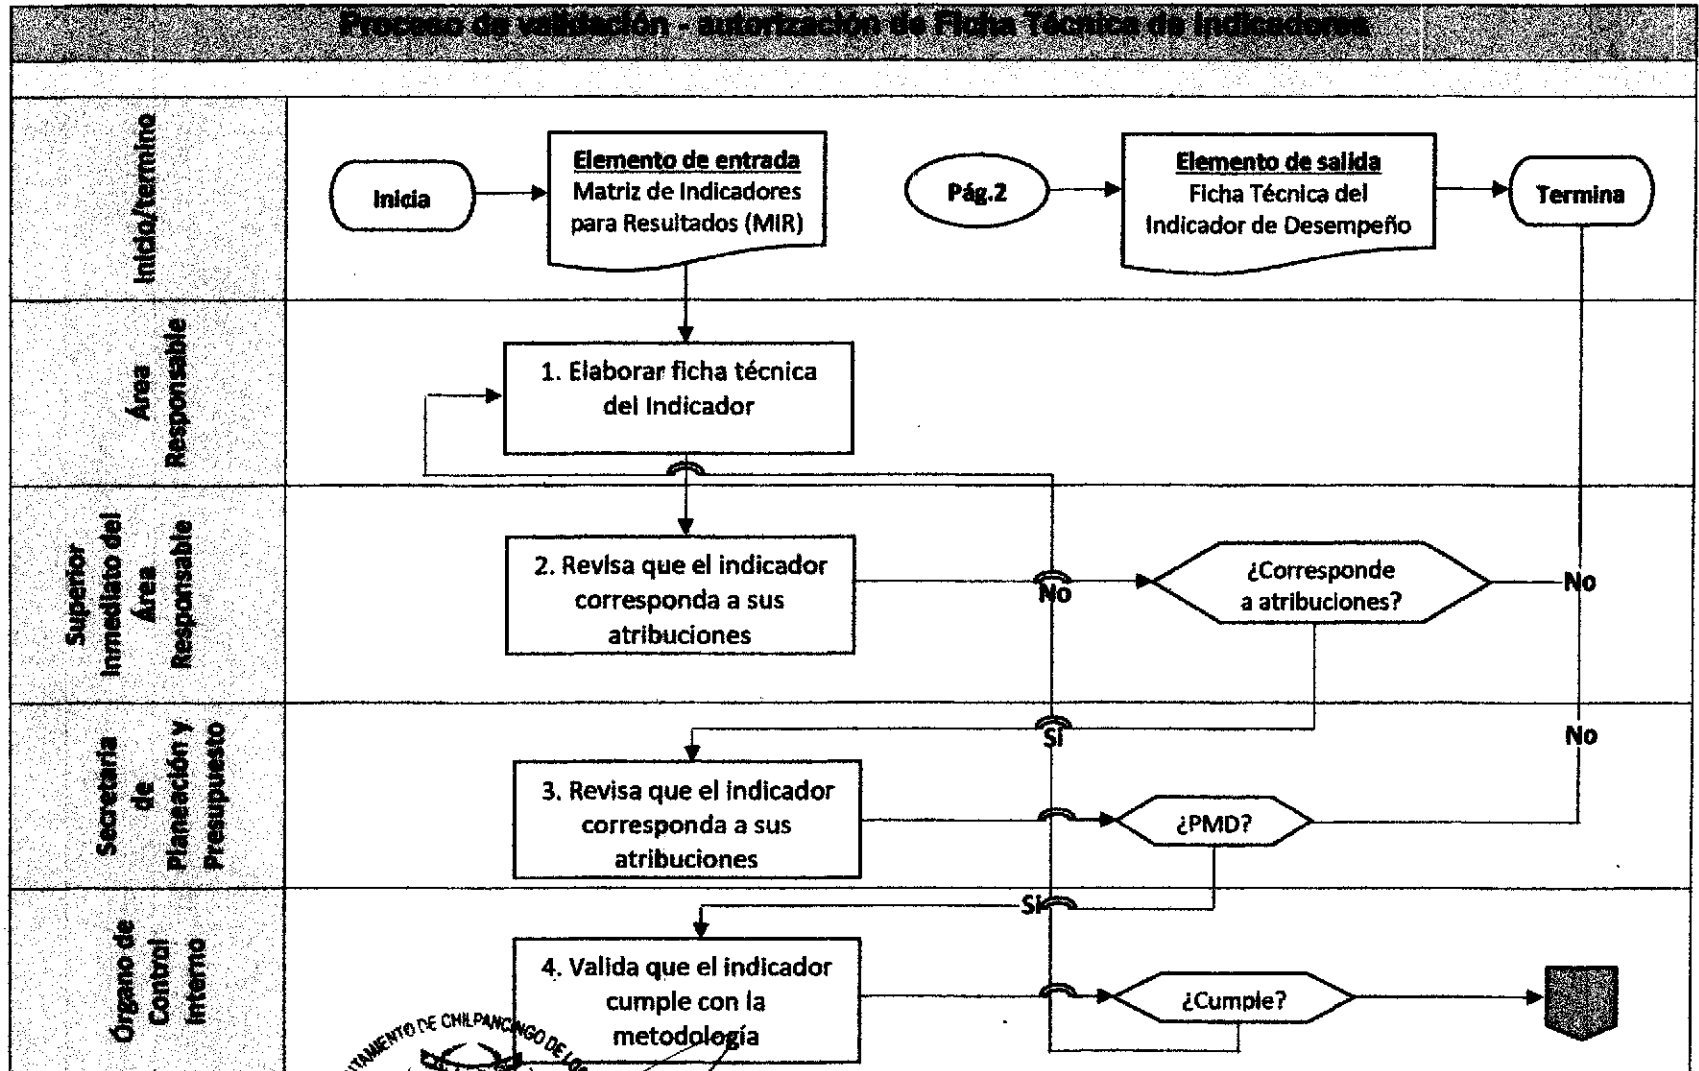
Proceso de validación - autorización de Ficha Técnica de Indicadores

Inicio/termino

Inicia

Elemento de entrada
Matriz de Indicadores para Resultados (MIR)

Pág.2

Elemento de salida
Ficha Técnica del Indicador de Desempeño

Termina

Área Responsable

1. Elaborar ficha técnica del Indicador

Superior Inmediato del Área Responsable

2. Revisa que el indicador corresponda a sus atribuciones

No

¿Corresponde a atribuciones?

No

Secretaría de Planeación y Presupuesto

Si

No

3. Revisa que el indicador corresponda a sus atribuciones

¿PMD?

Órgano de Control Interno

Si

4. Valida que el indicador cumple con la metodología

¿Cumple?

AYUNTAMIENTO DE CHILPANCINGO DE LOS